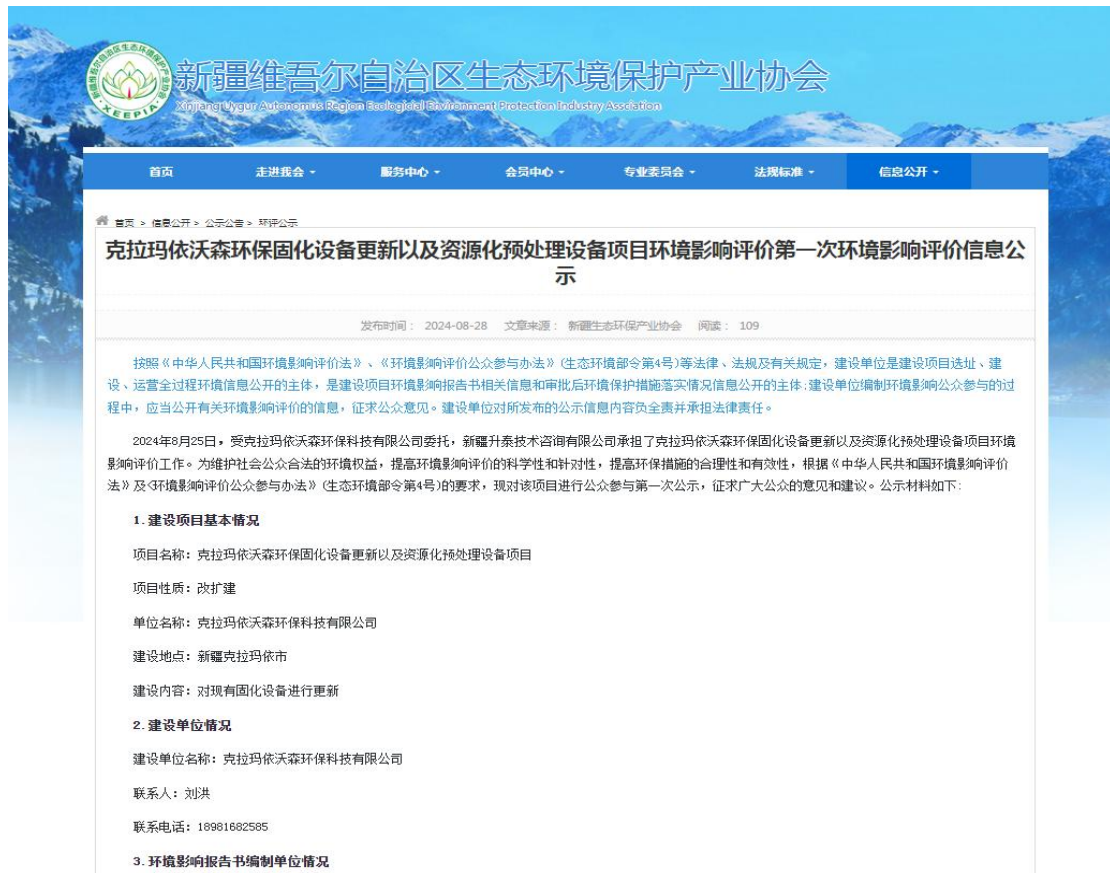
新疆维吾尔自治区生态环境保护产业协会
Xinjiang Uygur Autonomous Region Ecological Environment Protection Industry Association
XEEPIA

首页 走进我会 服务中心 会员中心 专业委员会 法规标准 信息公开

首页 > 信息公开 > 公示公告 > 环评公示

克拉玛依沃森环保固化设备更新以及资源化预处理设备项目环境影响评价第一次环境影响评价信息公示

发布时间： 2024-08-28 文章来源： 新疆生态环保产业协会 阅读： 109

按照《中华人民共和国环境影响评价法》、《环境影响评价公众参与办法》(生态环境部令第4号)等法律、法规及有关规定，建设单位是建设项目选址、建设、运营全过程环境信息公开的主体，是建设项目环境影响报告书相关信息和审批后环境保护措施落实情况信息公开的主体;建设单位编制环境影响公众参与的过程中，应当公开有关环境影响评价的信息，征求公众意见。建设单位对所发布的公示信息内容负全责并承担法律责任。

2024年8月25日，受克拉玛依沃森环保科技有限公司委托，新疆升泰技术咨询有限公司承担了克拉玛依沃森环保固化设备更新以及资源化预处理设备项目环境影响评价工作。为维护社会公众合法的环境权益，提高环境影响评价的科学性和针对性，提高环保措施的合理性和有效性，根据《中华人民共和国环境影响评价法》及《环境影响评价公众参与办法》(生态环境部令第4号)的要求，现对该项目进行公众参与第一次公示，征求广大公众的意见和建议。公示材料如下:

1. 建设项目基本情况

项目名称：克拉玛依沃森环保固化设备更新以及资源化预处理设备项目

项目性质：改扩建

单位名称：克拉玛依沃森环保科技有限公司

建设地点：新疆克拉玛依市

建设内容：对现有固化设备进行更新

2. 建设单位情况

建设单位名称：克拉玛依沃森环保科技有限公司

联系人：刘洪

联系电话：18981682585

3. 环境影响报告书编制单位情况